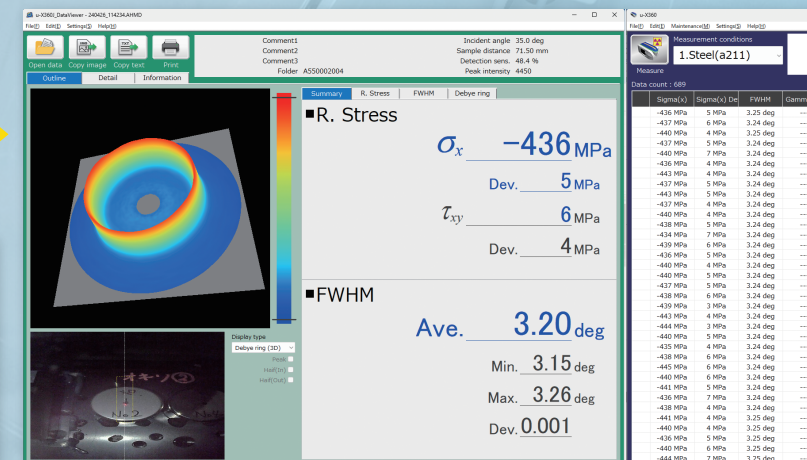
u-X360_DataViewer - 240426_114234.AHMD

File(F) Edit(E) Settings(S) Help(H)

Open data Copy image Copy text Print

Comment1
Comment2
Comment3
Folder A550002004

Incident angle 35.0 deg
Sample distance 71.50 mm
Detection sens. 48.4 %
Peak intensity 4450

Outline Detail Information

Summary R. Stress FWHM Debye ring

■R. Stress

$\sigma_x$ −436 MPa

Dev. 5 MPa

$\tau_{xy}$ 6 MPa

Dev. 4 MPa

■FWHM

Ave. 3.20 deg

Min. 3.15 deg

Max. 3.26 deg

Dev. 0.001

Display type
Debye ring (3D)
Peak
Half(In)
Half(Out)

u-X360

File(F) Edit(E) Maintenance(M) Settings(S) Help(H)

Measurement conditions
1.Steel(a211)

Measure

Data count : 689

| Sigma(x) | Sigma(x) De | FWHM | Gamm |
|---|---|---|---|
| -436 MPa | 5 MPa | 3.25 deg | --- |
| -437 MPa | 6 MPa | 3.24 deg | --- |
| -436 MPa | 4 MPa | 3.25 deg | --- |
| -437 MPa | 5 MPa | 3.24 deg | --- |
| -440 MPa | 7 MPa | 3.24 deg | --- |
| -436 MPa | 4 MPa | 3.24 deg | --- |
| -443 MPa | 4 MPa | 3.24 deg | --- |
| -437 MPa | 5 MPa | 3.24 deg | --- |
| -443 MPa | 5 MPa | 3.24 deg | --- |
| -437 MPa | 4 MPa | 3.24 deg | --- |
| -440 MPa | 4 MPa | 3.24 deg | --- |
| -438 MPa | 5 MPa | 3.24 deg | --- |
| -434 MPa | 7 MPa | 3.24 deg | --- |
| -439 MPa | 6 MPa | 3.24 deg | --- |
| -436 MPa | 5 MPa | 3.24 deg | --- |
| -440 MPa | 4 MPa | 3.24 deg | --- |
| -440 MPa | 5 MPa | 3.24 deg | --- |
| -437 MPa | 5 MPa | 3.24 deg | --- |
| -438 MPa | 6 MPa | 3.24 deg | --- |
| -439 MPa | 3 MPa | 3.24 deg | --- |
| -443 MPa | 4 MPa | 3.24 deg | --- |
| -444 MPa | 3 MPa | 3.24 deg | --- |
| -440 MPa | 5 MPa | 3.24 deg | --- |
| -435 MPa | 4 MPa | 3.24 deg | --- |
| -438 MPa | 6 MPa | 3.24 deg | --- |
| -445 MPa | 6 MPa | 3.24 deg | --- |
| -440 MPa | 6 MPa | 3.24 deg | --- |
| -441 MPa | 5 MPa | 3.24 deg | --- |
| -436 MPa | 7 MPa | 3.24 deg | --- |
| -438 MPa | 4 MPa | 3.24 deg | --- |
| -441 MPa | 5 MPa | 3.25 deg | --- |
| -440 MPa | 4 MPa | 3.25 deg | --- |
| -436 MPa | 5 MPa | 3.25 deg | --- |
| -436 MPa | 6 MPa | 3.25 deg | --- |
| -444 MPa | 7 MPa | 3.25 deg | --- |